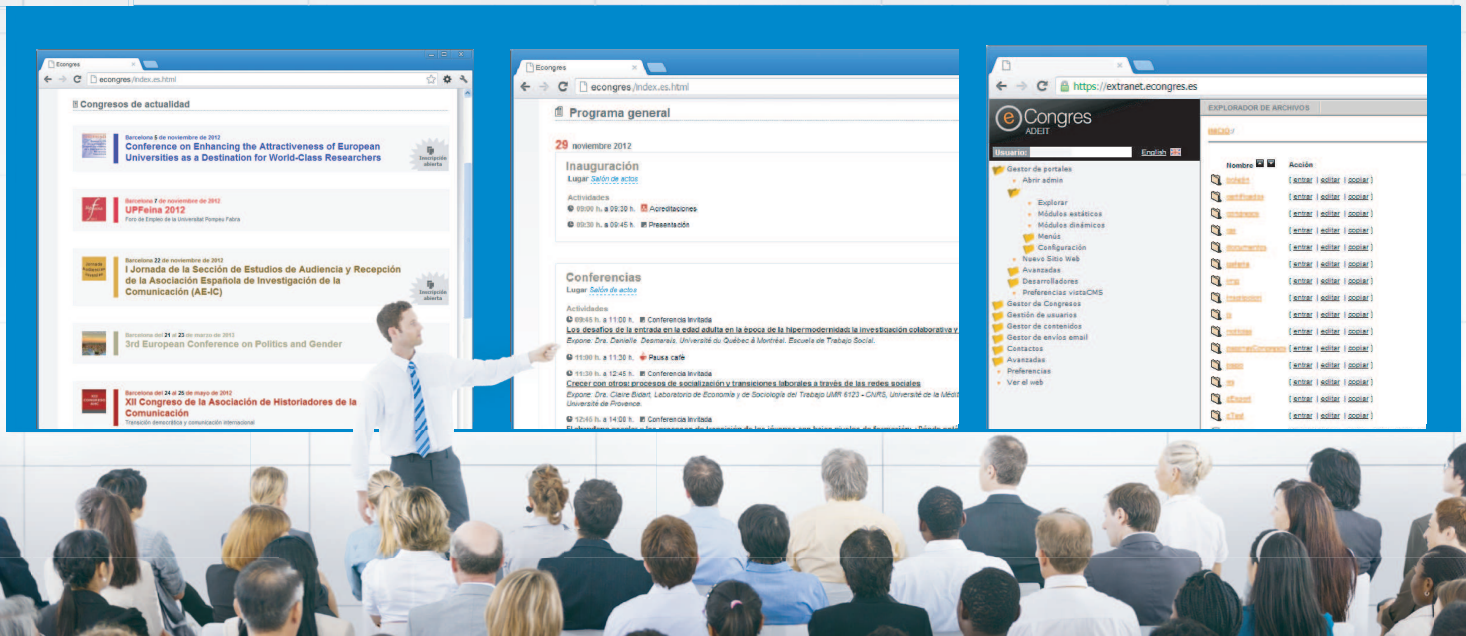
Econgres

econgres/index.es.html

Congresos de actualidad

Barcelona 5 de noviembre de 2012
Conference on Enhancing the Attractiveness of European Universities as a Destination for World-Class Researchers

Inscripción abierta

Barcelona 7 de noviembre de 2012
UPFeina 2012
Foro de Empleo de la Universitat Pompeu Fabra

Barcelona 22 de noviembre de 2012
I Jornada de la Sección de Estudios de Audiencia y Recepción de la Asociación Española de Investigación de la Comunicación (AE-IC)

Inscripción abierta

Barcelona del 21 al 23 de marzo de 2013
3rd European Conference on Politics and Gender

Barcelona del 24 al 25 de mayo de 2012
XII Congreso de la Asociación de Historiadores de la Comunicación
Transición democrática y comunicación internacional

Econgres

econgres/index.es.html

Programa general

29 noviembre 2012

Inauguración
Lugar Salón de actos

Actividades
09:00 h. a 09:30 h. Acreditaciones
09:30 h. a 09:45 h. Presentación

Conferencias
Lugar Salón de actos

Actividades
09:45 h. a 11:00 h. Conferencia invitada
Los desafíos de la entrada en la edad adulta en la época de la hipermodernidad: la investigación colaborativa y
Expone: Dra. Danielle Desmarais, Université du Québec à Montréal. Escuela de Trabajo Social.

11:00 h. a 11:30 h. Pausa café

11:30 h. a 12:45 h. Conferencia invitada
Crecer con otros: procesos de socialización y transiciones laborales a través de las redes sociales
Expone: Dra. Claire Bidart, Laboratorio de Economía y de Sociología del Trabajo UMR 6123 - CNRS, Université de la Médit Université de Provence.

12:45 h. a 14:00 h. Conferencia invitada
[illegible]

https://extranet.econgres.es

eCongres ADEIT

Usuario: English

Gestor de portales
Abrir admin
Explorar
Módulos estáticos
Módulos dinámicos
Menús
Configuración
Nuevo Sitio Web
Avanzadas
Desarrolladores
Preferencias vistaCMS
Gestor de Congresos
Gestión de usuarios
Gestor de contenidos
Gestor de envíos email
Contactos
Avanzadas
Preferencias
Ver el web

EXPLORADOR DE ARCHIVOS

Nombre Acción
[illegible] [ entrar | editar | copiar ]
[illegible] [ entrar | editar | copiar ]
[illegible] [ entrar | editar | copiar ]
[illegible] [ entrar | editar | copiar ]
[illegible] [ entrar | editar | copiar ]
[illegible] [ entrar | editar | copiar ]
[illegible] [ entrar | editar | copiar ]
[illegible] [ entrar | editar | copiar ]
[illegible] [ entrar | editar | copiar ]
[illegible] [ entrar | editar | copiar ]
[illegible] [ entrar | editar | copiar ]
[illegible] [ entrar | editar | copiar ]
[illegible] [ entrar | editar | copiar ]
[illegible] [ entrar | editar | copiar ]
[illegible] [ entrar | editar | copiar ]
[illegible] [ entrar | editar | copiar ]